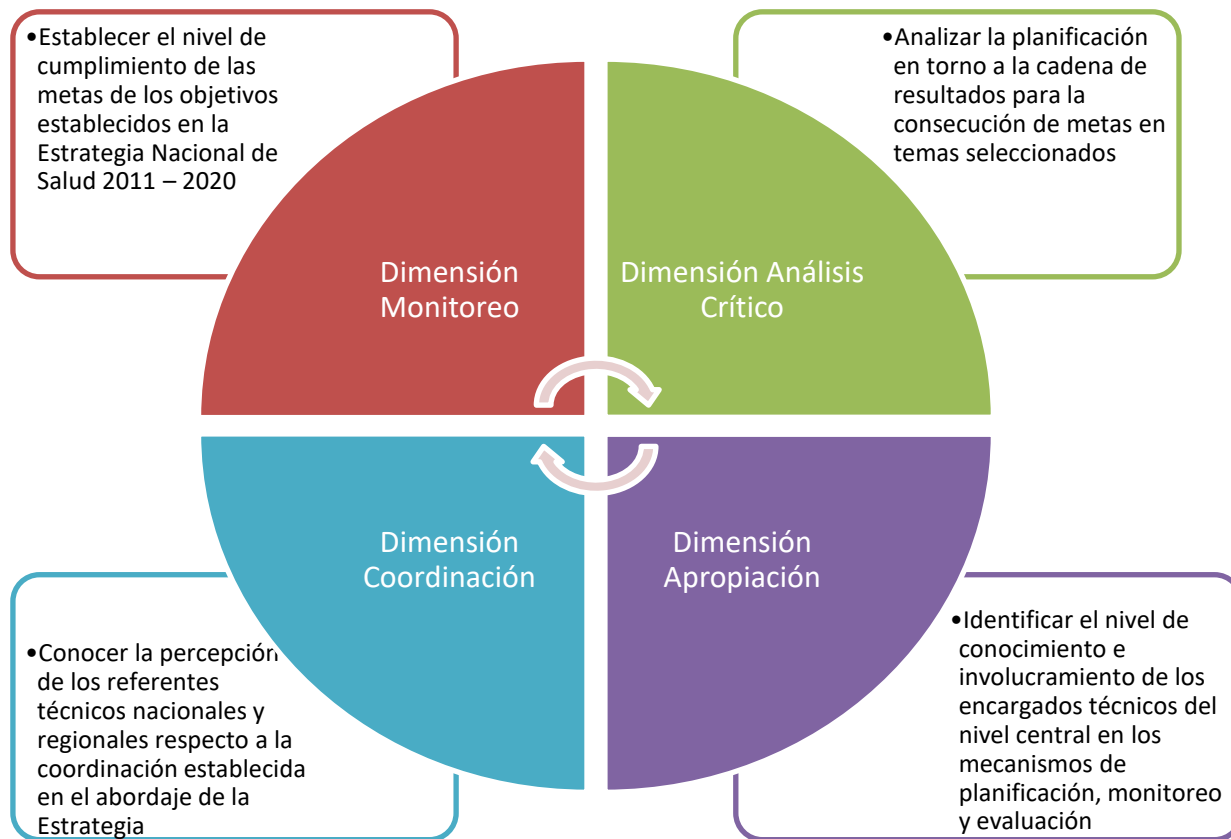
•Establecer el nivel de cumplimiento de las metas de los objetivos establecidos en la Estrategia Nacional de Salud 2011 – 2020

•Analizar la planificación en torno a la cadena de resultados para la consecución de metas en temas seleccionados

Dimensión Monitoreo

Dimensión Análisis Crítico

Dimensión Coordinación

Dimensión Apropiación

•Conocer la percepción de los referentes técnicos nacionales y regionales respecto a la coordinación establecida en el abordaje de la Estrategia

•Identificar el nivel de conocimiento e involucramiento de los encargados técnicos del nivel central en los mecanismos de planificación, monitoreo y evaluación